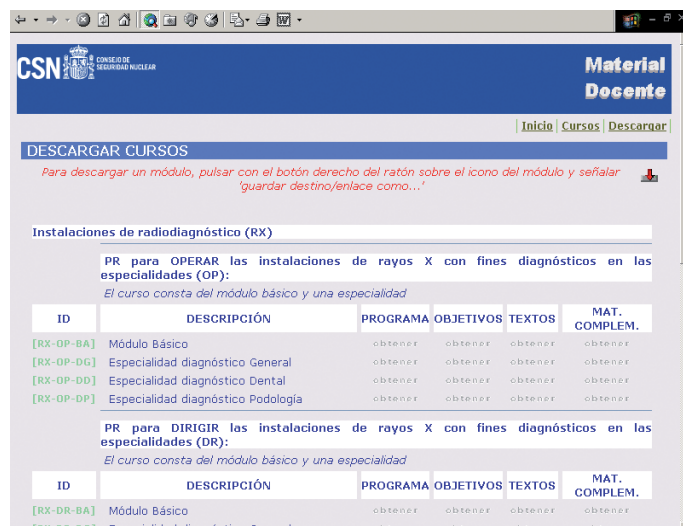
CSN CONSEJO DE SEGURIDAD NUCLEAR

Material Docente

| Inicio | Cursos | Descargar |

DESCARGAR CURSOS

Para descargar un módulo, pulsar con el botón derecho del ratón sobre el icono del módulo y señalar 'guardar destino/enlace como...'

Instalaciones de radiodiagnóstico (RX)

PR para OPERAR las instalaciones de rayos X con fines diagnósticos en las especialidades (OP):

El curso consta del módulo básico y una especialidad

| ID | DESCRIPCIÓN | PROGRAMA | OBJETIVOS | TEXTOS | MAT. COMPLEM. |
|---|---|---|---|---|---|
| [RX-OP-BA] | Módulo Básico | obtener | obtener | obtener | obtener |
| [RX-OP-DG] | Especialidad diagnóstico General | obtener | obtener | obtener | obtener |
| [RX-OP-DD] | Especialidad diagnóstico Dental | obtener | obtener | obtener | obtener |
| [RX-OP-DP] | Especialidad diagnóstico Podología | obtener | obtener | obtener | obtener |

PR para DIRIGIR las instalaciones de rayos X con fines diagnósticos en las especialidades (DR):

El curso consta del módulo básico y una especialidad

| ID | DESCRIPCIÓN | PROGRAMA | OBJETIVOS | TEXTOS | MAT. COMPLEM. |
|---|---|---|---|---|---|
| [RX-DR-BA] | Módulo Básico | obtener | obtener | obtener | obtener |